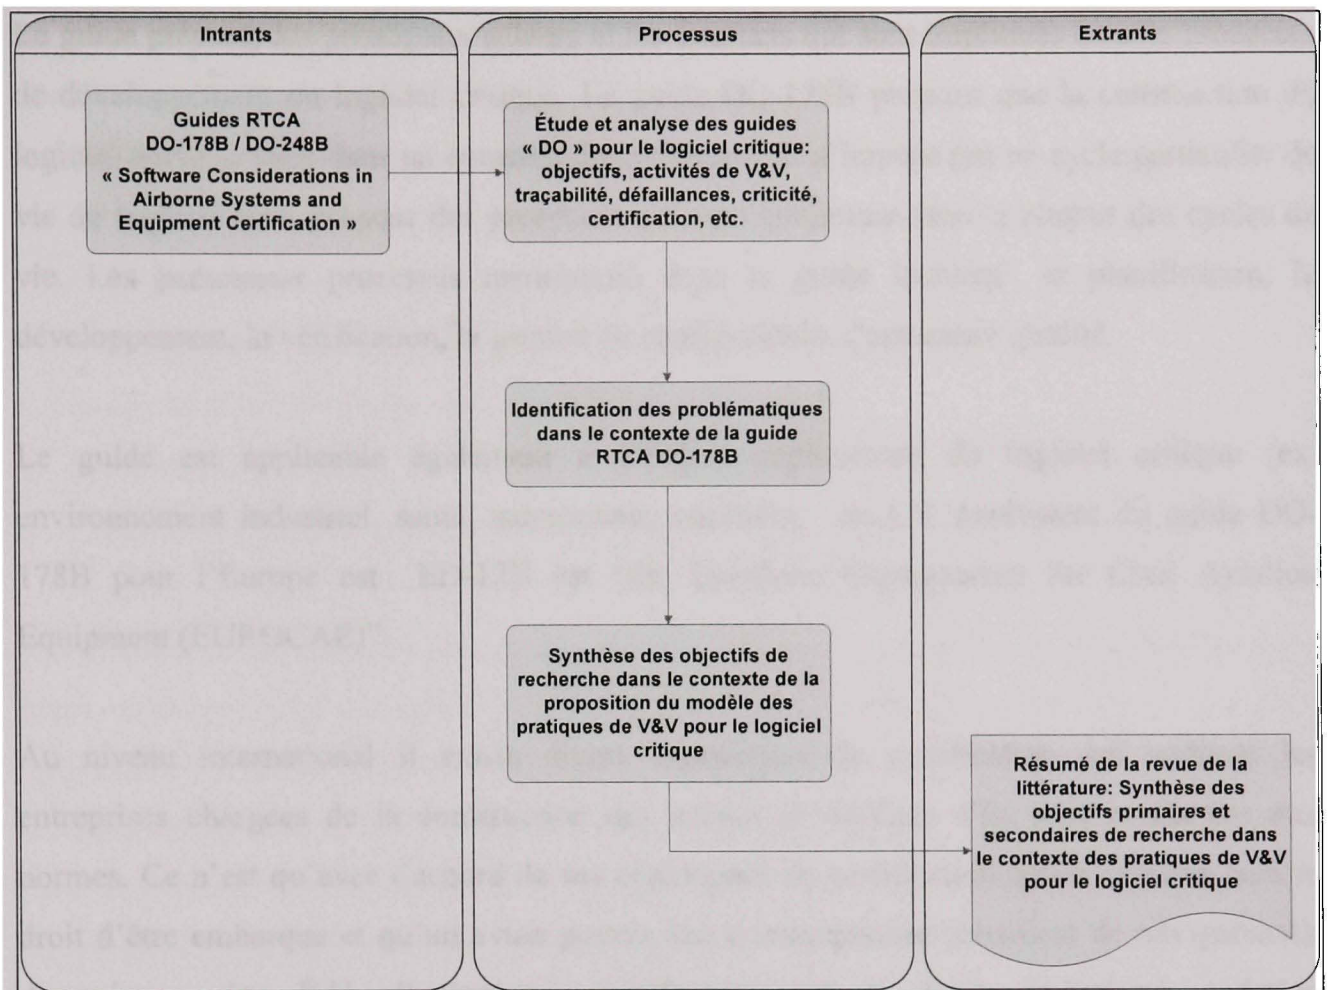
Intrants

Guides RTCA DO-178B / DO-248B « Software Considerations in Airborne Systems and Equipment Certification »

Processus

Étude et analyse des guides « DO » pour le logiciel critique: objectifs, activités de V&V, traçabilité, défaillances, criticité, certification, etc.

Identification des problématiques dans le contexte de la guide RTCA DO-178B

Synthèse des objectifs de recherche dans le contexte de la proposition du modèle des pratiques de V&V pour le logiciel critique

Extrants

Résumé de la revue de la littérature: Synthèse des objectifs primaires et secondaires de recherche dans le contexte des pratiques de V&V pour le logiciel critique